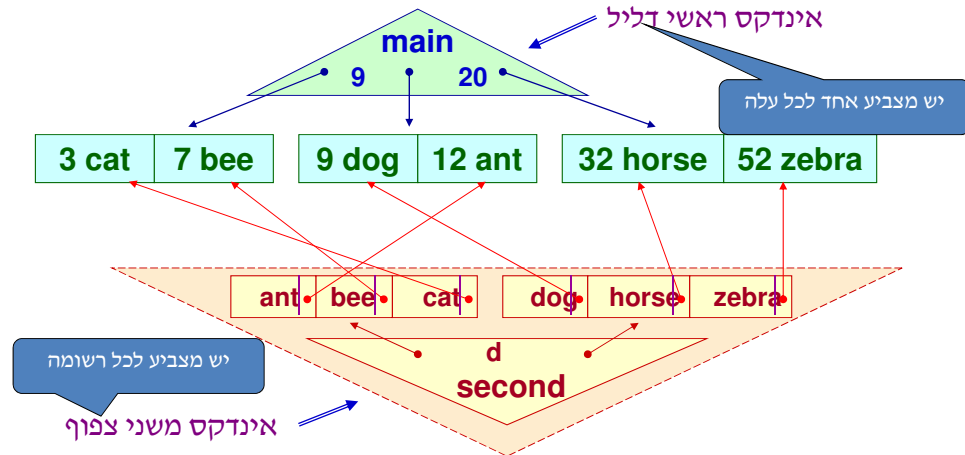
main

9

20

אינדקס ראשי דליל

יש מצביע אחד לכל עלה

| 3 cat | 7 bee |
|---|---|

| 9 dog | 12 ant |
|---|---|

| 32 horse | 52 zebra |
|---|---|

| ant | bee | cat |
|---|---|---|

| dog | horse | zebra |
|---|---|---|

d

second

יש מצביע לכל רשומה

אינדקס משני צפוף